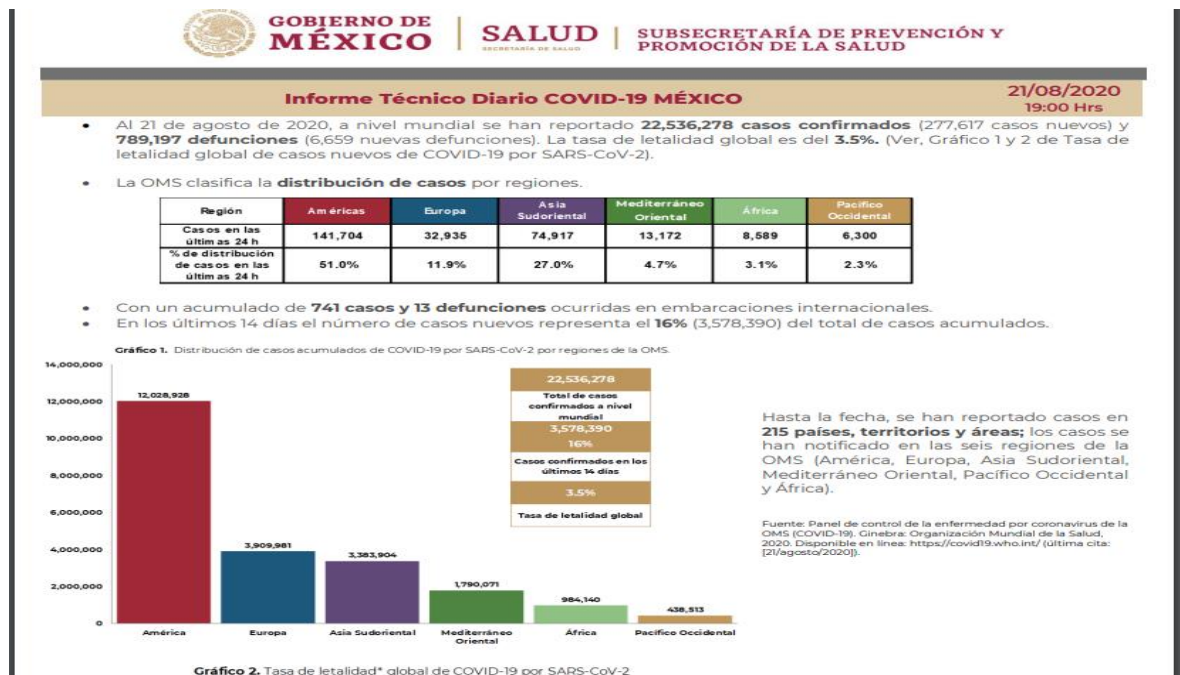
GOBIERNO DE MÉXICO | SALUD SECRETARÍA DE SALUD | SUBSECRETARÍA DE PREVENCIÓN Y PROMOCIÓN DE LA SALUD

Informe Técnico Diario COVID-19 MÉXICO

21/08/2020
19:00 Hrs

• Al 21 de agosto de 2020, a nivel mundial se han reportado **22,536,278 casos confirmados** (277,617 casos nuevos) y **789,197 defunciones** (6,659 nuevas defunciones). La tasa de letalidad global es del **3.5%.** (Ver, Gráfico 1 y 2 de Tasa de letalidad global de casos nuevos de COVID-19 por SARS-CoV-2).

• La OMS clasifica la **distribución de casos** por regiones.

| Región | Américas | Europa | Asia Sudoriental | Mediterráneo Oriental | África | Pacífico Occidental |
|---|---|---|---|---|---|---|
| Casos en las últimas 24 h | 141,704 | 32,935 | 74,917 | 13,172 | 8,589 | 6,300 |
| % de distribución de casos en las últimas 24 h | 51.0% | 11.9% | 27.0% | 4.7% | 3.1% | 2.3% |

• Con un acumulado de **741 casos y 13 defunciones** ocurridas en embarcaciones internacionales.
• En los últimos 14 días el número de casos nuevos representa el **16%** (3,578,390) del total de casos acumulados.

**Gráfico 1.** Distribución de casos acumulados de COVID-19 por SARS-CoV-2 por regiones de la OMS.

14,000,000
12,000,000
10,000,000
8,000,000
6,000,000
4,000,000
2,000,000
0

12,028,928
3,909,981
3,383,904
1,790,071
984,140
438,513

América
Europa
Asia Sudoriental
Mediterráneo Oriental
África
Pacífico Occidental

22,536,278
Total de casos confirmados a nivel mundial
3,578,390
16%
Casos confirmados en los últimos 14 días
3.5%
Tasa de letalidad global

Hasta la fecha, se han reportado casos en **215 países, territorios y áreas;** los casos se han notificado en las seis regiones de la OMS (América, Europa, Asia Sudoriental, Mediterráneo Oriental, Pacífico Occidental y África).

Fuente: Panel de control de la enfermedad por coronavirus de la OMS (COVID-19). Ginebra: Organización Mundial de la Salud, 2020. Disponible en línea: https://covid19.who.int/ (última cita: [21/agosto/2020]).

**Gráfico 2.** Tasa de letalidad* global de COVID-19 por SARS-CoV-2